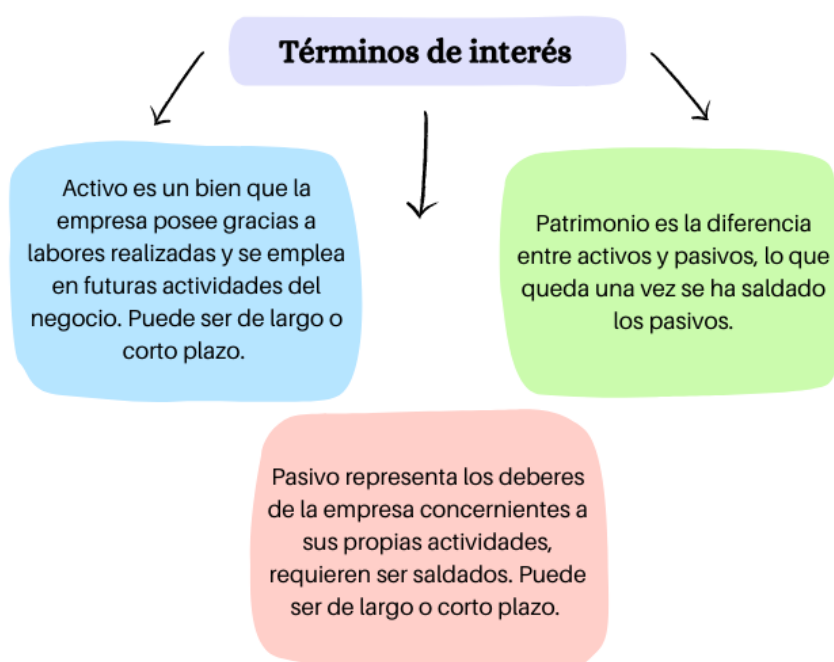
Términos de interés

Activo es un bien que la empresa posee gracias a labores realizadas y se emplea en futuras actividades del negocio. Puede ser de largo o corto plazo.

Patrimonio es la diferencia entre activos y pasivos, lo que queda una vez se ha saldado los pasivos.

Pasivo representa los deberes de la empresa concernientes a sus propias actividades, requieren ser saldados. Puede ser de largo o corto plazo.